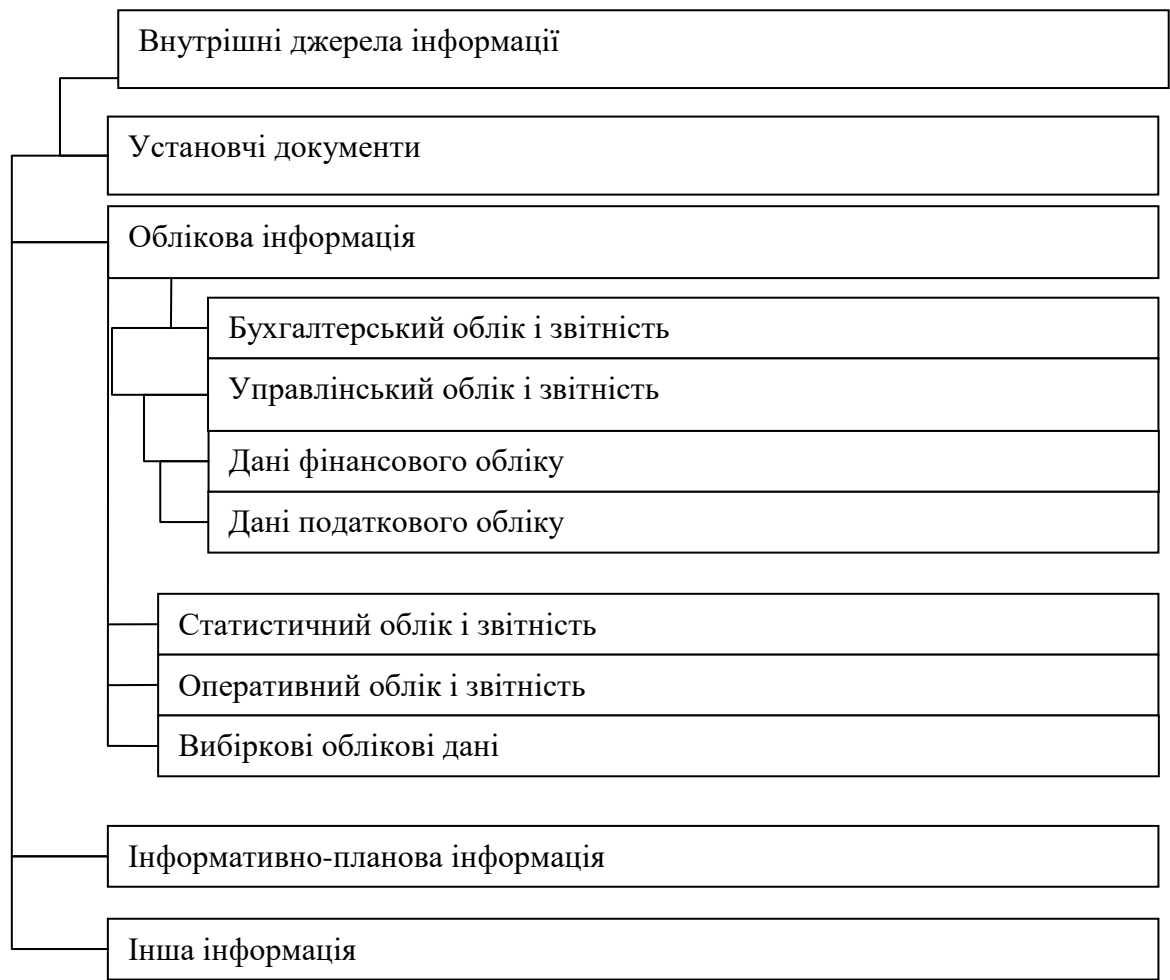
Внутрішні джерела інформації

Установчі документи

Облікова інформація

Бухгалтерський облік і звітність

Управлінський облік і звітність

Дані фінансового обліку

Дані податкового обліку

Статистичний облік і звітність

Оперативний облік і звітність

Вибіркові облікові дані

Інформативно-планова інформація

Інша інформація